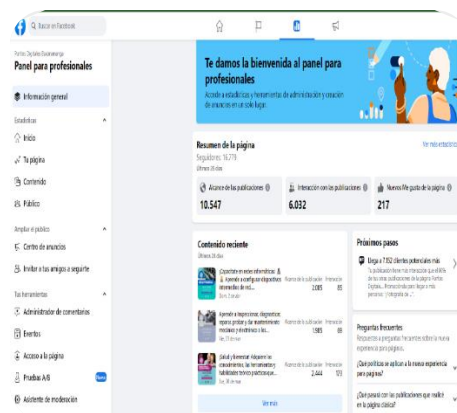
Buscar en Facebook

Portes Digitales Barranquilla
Panel para profesionales

Información general

Estadísticas
Inicio
Tu página
Contenido
Público

Ampliar el público
Centro de anuncios
Invitar a tus amigos a seguirte

Tus herramientas
Administrador de comentarios
Eventos
Acceso a la página
Pruebas A/B
Asistente de moderación

Te damos la bienvenida al panel para profesionales
Accede a estadísticas y herramientas de administración y creación de anuncios en un solo lugar.

Resumen de la página
Seguidores: 16.779
Últimos 28 días
Ver más estadísticas

Alcance de las publicaciones
10.547
Interacción con las publicaciones
6.032
Nuevos Me gusta de la página
217

Contenido reciente
Últimos 28 días

¿Expertos en redes informáticas? Aprende a configurar dispositivos intermedios de red...
Alcance de la publicación 2.085
Interacción con la publicación 85

Aprende a hacer procesos, diagnósticos, reparación y mantenimiento móviles y electrónicos...
Alcance de la publicación 1.985
Interacción con la publicación 89

¡Salud y bienestar! Adquiere los conocimientos, las herramientas y habilidades técnico prácticas...
Alcance de la publicación 2.444
Interacción con la publicación 103

Ver más

Próximos pasos
Llega a 7.052 clientes potenciales más
"La publicación tiene más interacciones que el 89% de las otras publicaciones de la página Portes Digitales... Promociónala para llegar a más personas ... ¡Aprovecha que..."

Preguntas frecuentes
Respuestas a preguntas frecuentes sobre la nueva experiencia para páginas.
¿Qué políticas se aplican a la nueva experiencia para páginas?
¿Qué pasará con las publicaciones que realicé en la página clásica?